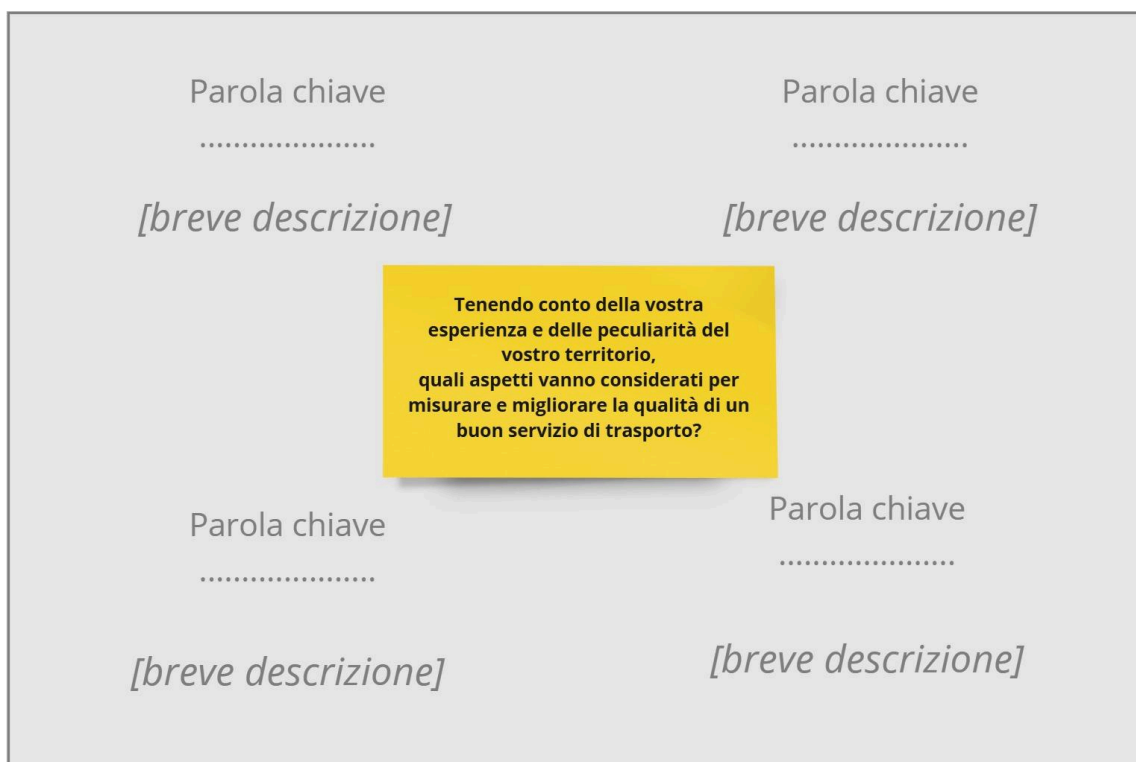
Parola chiave
....................

[breve descrizione]

Parola chiave
....................

[breve descrizione]

Tenendo conto della vostra esperienza e delle peculiarità del vostro territorio,
quali aspetti vanno considerati per misurare e migliorare la qualità di un buon servizio di trasporto?

Parola chiave
....................

[breve descrizione]

Parola chiave
....................

[breve descrizione]